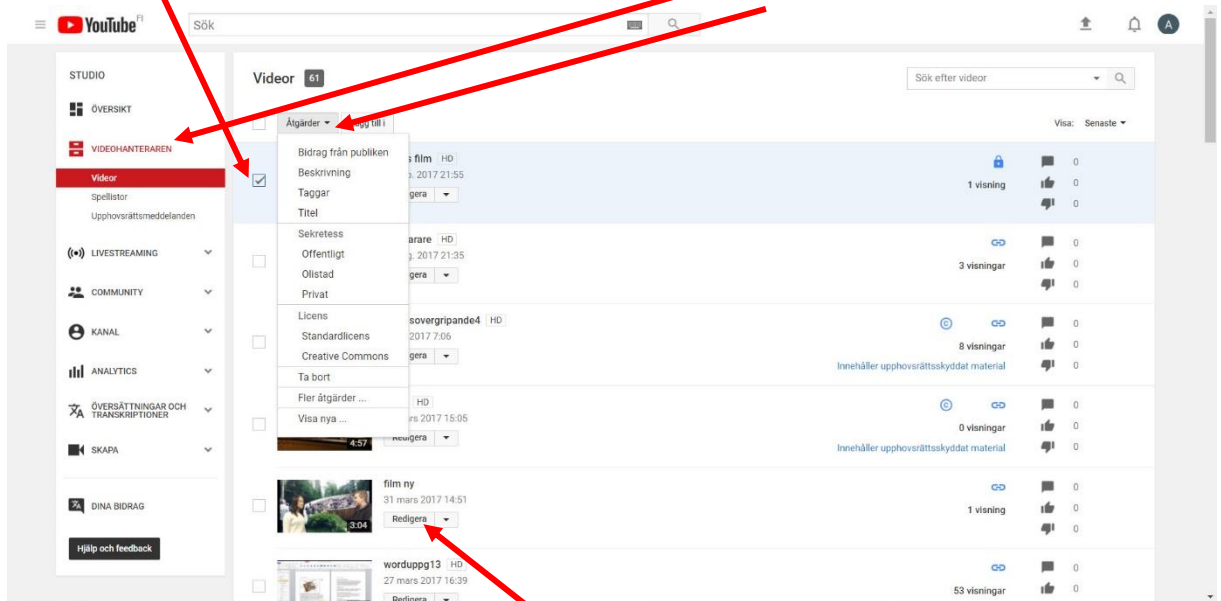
YouTube FI
Sök

STUDIO
ÖVERSIKT
VIDEOHANTERAREN
Videor
Spellistor
Upphovsrättsmeddelanden
LIVESTREAMING
COMMUNITY
KANAL
ANALYTICS
ÖVERSÄTTNINGAR OCH TRANSKRIPTIONER
SKAPA
DINA BIDRAG
Hjälp och feedback

Videor 61
Sök efter videor
Åtgärder
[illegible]gg till i
Visa: Senaste

Bidrag från publiken
Beskrivning
Taggar
Titel
Sekretess
Offentligt
Olistad
Privat
Licens
Standardlicens
Creative Commons
Ta bort
Fler åtgärder ...
Visa nya ...

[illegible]s film HD
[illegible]g. 2017 21:55
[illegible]gera
1 visning
0
0
0

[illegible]arare HD
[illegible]g. 2017 21:35
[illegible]gera
3 visningar
0
0
0

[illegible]sovergripande4 HD
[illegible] 2017 7:06
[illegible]gera
8 visningar
Innehåller upphovsrättsskyddat material
0
0
0

HD
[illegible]rs 2017 15:05
4:57
Redigera
0 visningar
Innehåller upphovsrättsskyddat material
0
0
0

film ny
31 mars 2017 14:51
3:04
Redigera
1 visning
0
0
0

worduppg13 HD
27 mars 2017 16:39
Redigera
53 visningar
0
0